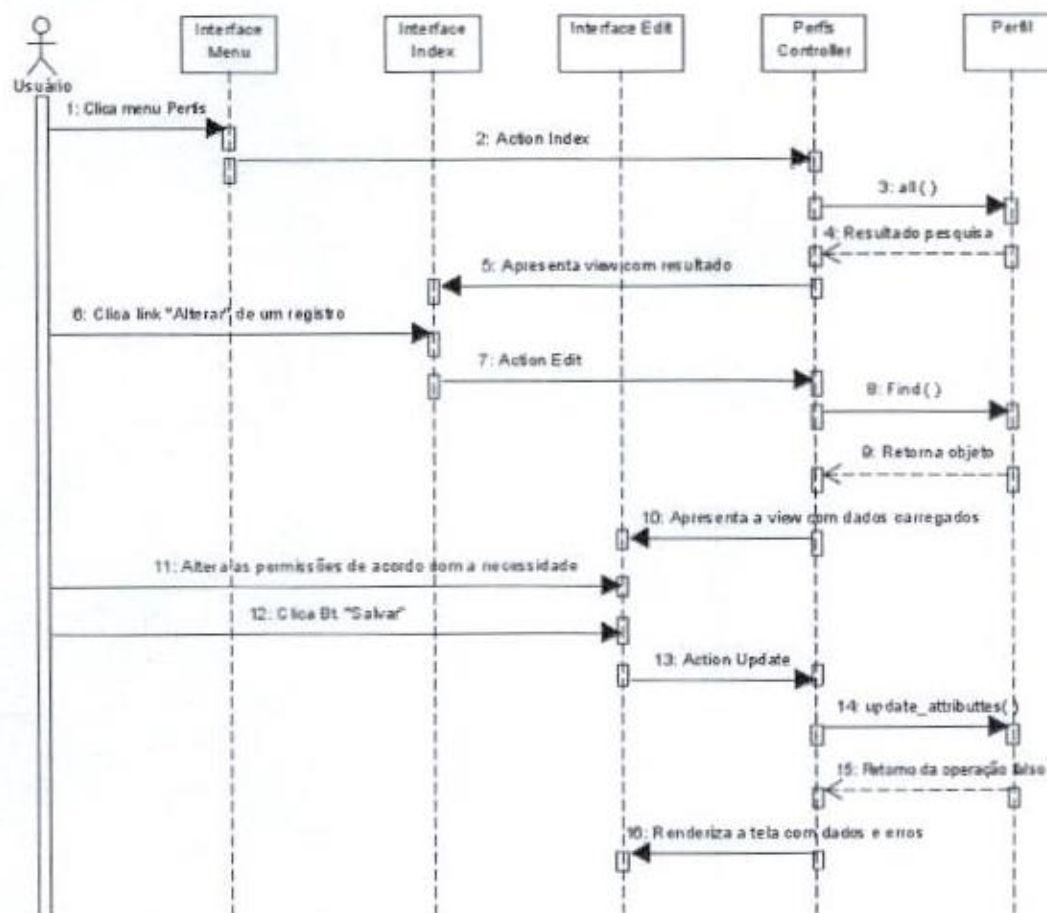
Usuário

Interface Menu

Interface Index

Interface Edit

Perfis Controller

Perfil

1: Clica menu Perfis

2: Action Index

3: all( )

4: Resultado pesquisa

5: Apresenta view com resultado

6: Clica link "Alterar" de um registro

7: Action Edit

8: Find( )

9: Retorna objeto

10: Apresenta a view com dados carregados

11: Altera as permissões de acordo com a necessidade

12: Clica Bt. "Salvar"

13: Action Update

14: update_attributtes( )

15: Retorno da operação falso

16: Renderiza a tela com dados e erros